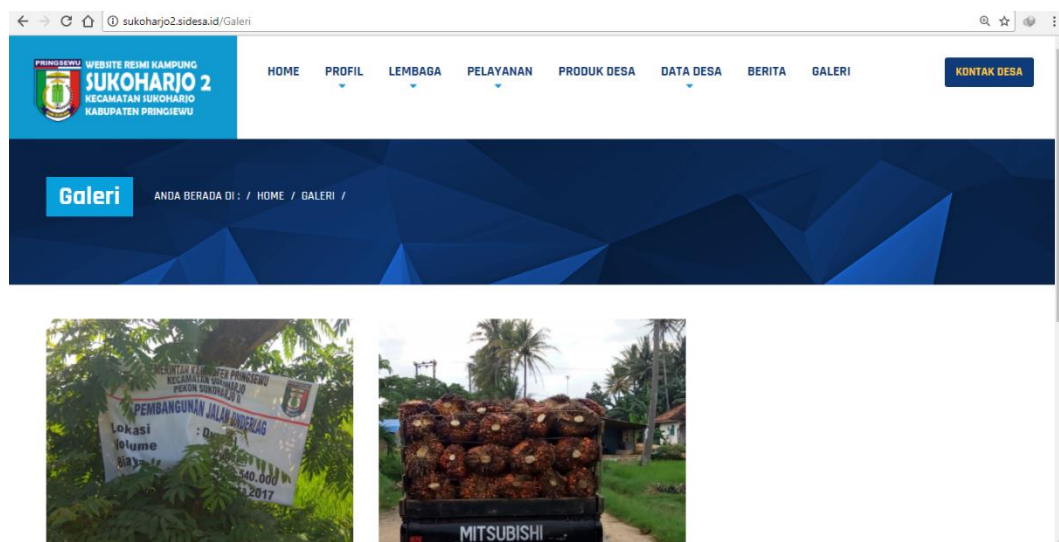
sukoharjo2.sidesa.id/Galeri

PRINGSEWU WEBSITE RESMI KAMPUNG SUKOHARJO 2 KECAMATAN SUKOHARJO KABUPATEN PRINGSEWU

HOME PROFIL LEMBAGA PELAYANAN PRODUK DESA DATA DESA BERITA GALERI KONTAK DESA

Galeri ANDA BERADA DI : / HOME / GALERI /

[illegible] KABUPATEN PRINGSEWU KECAMATAN SUKOHARJO PEKON SUKOHARJO II
PEMBANGUNAN JALAN ONDERLAG
Lokasi : D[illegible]
Volume
Biaya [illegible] 540.000
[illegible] 2017

MITSUBISHI